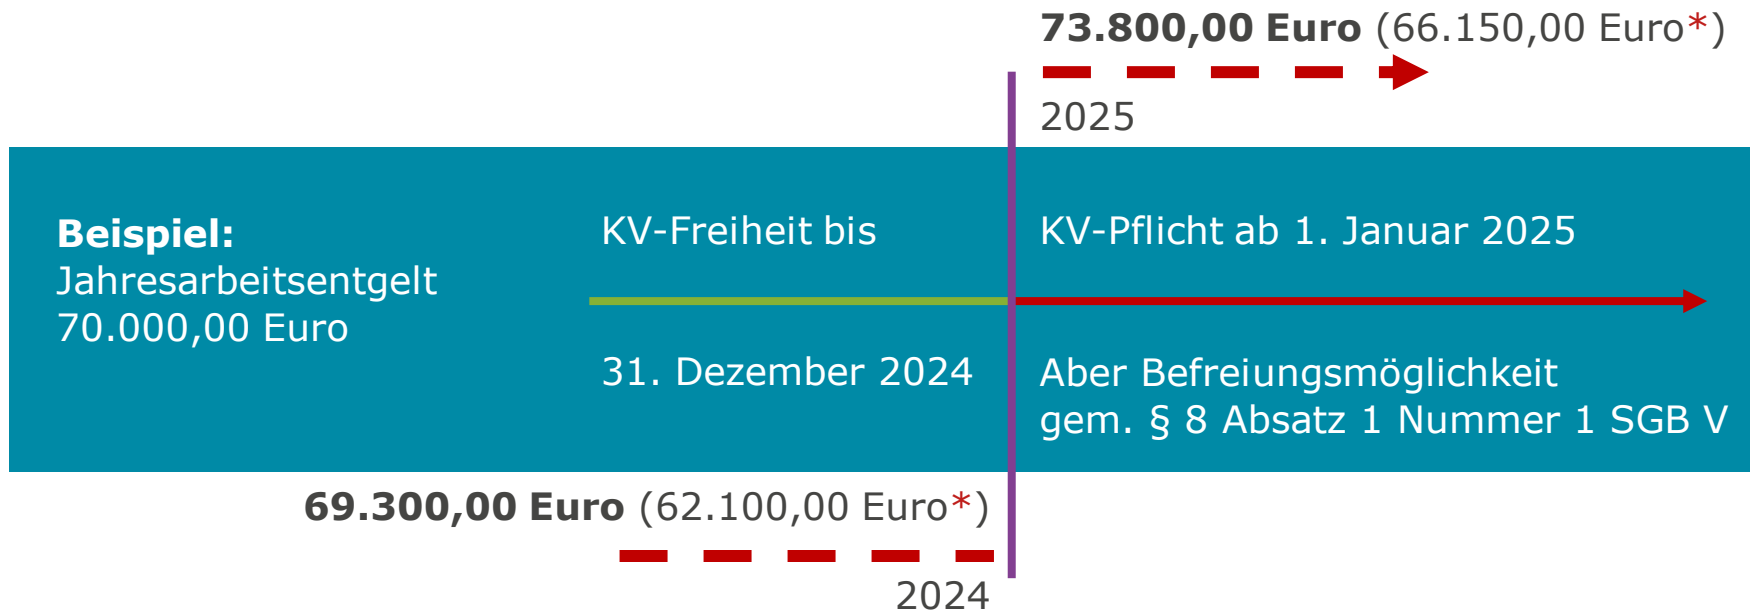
**73.800,00 Euro** (66.150,00 Euro*)

2025

**Beispiel:**
Jahresarbeitsentgelt
70.000,00 Euro

KV-Freiheit bis

31. Dezember 2024

KV-Pflicht ab 1. Januar 2025

Aber Befreiungsmöglichkeit
gem. § 8 Absatz 1 Nummer 1 SGB V

**69.300,00 Euro** (62.100,00 Euro*)

2024